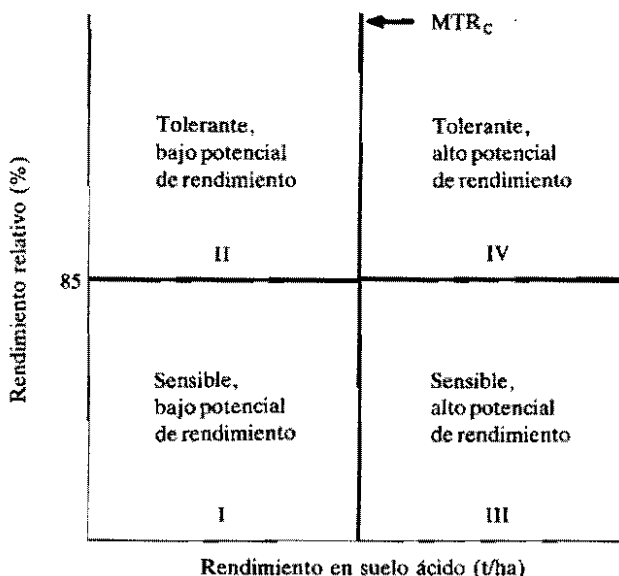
$MTR_C$

Tolerante, bajo potencial de rendimiento

Tolerante, alto potencial de rendimiento

II

IV

85

Rendimiento relativo (%)

Sensible, bajo potencial de rendimiento

Sensible, alto potencial de rendimiento

I

III

Rendimiento en suelo ácido (t/ha)